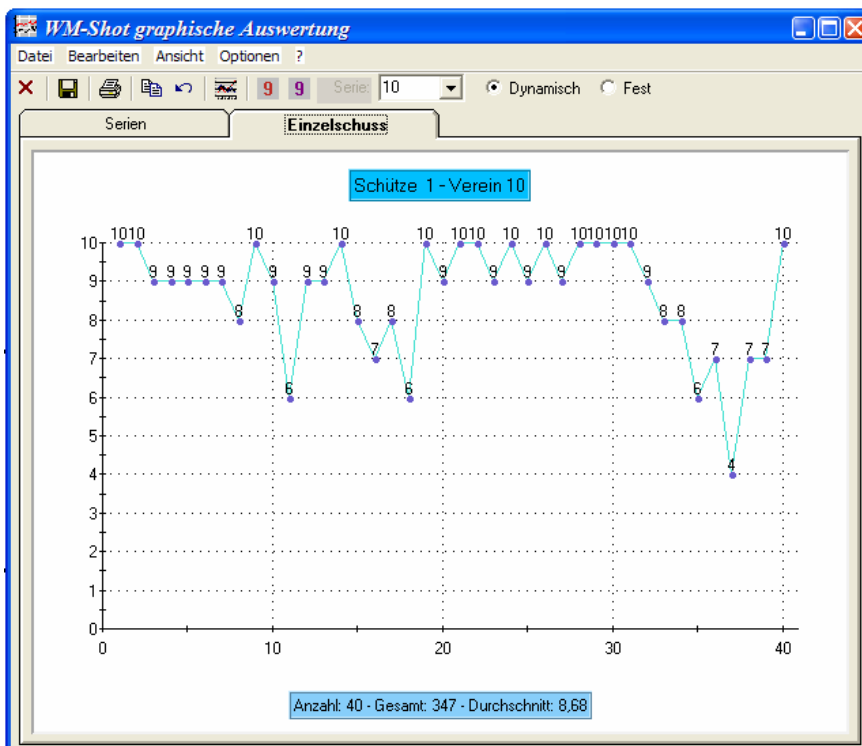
WM-Shot graphische Auswertung

Datei Bearbeiten Ansicht Optionen ?

9 9 Serie: 10 Dynamisch Fest

Serien Einzelschuss

Schütze 1 - Verein 10

10 10 9 9 9 9 9 8 10 9 6 9 9 10 8 7 8 6 10 9 10 10 9 10 9 10 9 10 10 10 10 9 8 8 6 7 4 7 7 10

10
9
8
7
6
5
4
3
2
1
0

0 10 20 30 40

Anzahl: 40 - Gesamt: 347 - Durchschnitt: 8,68